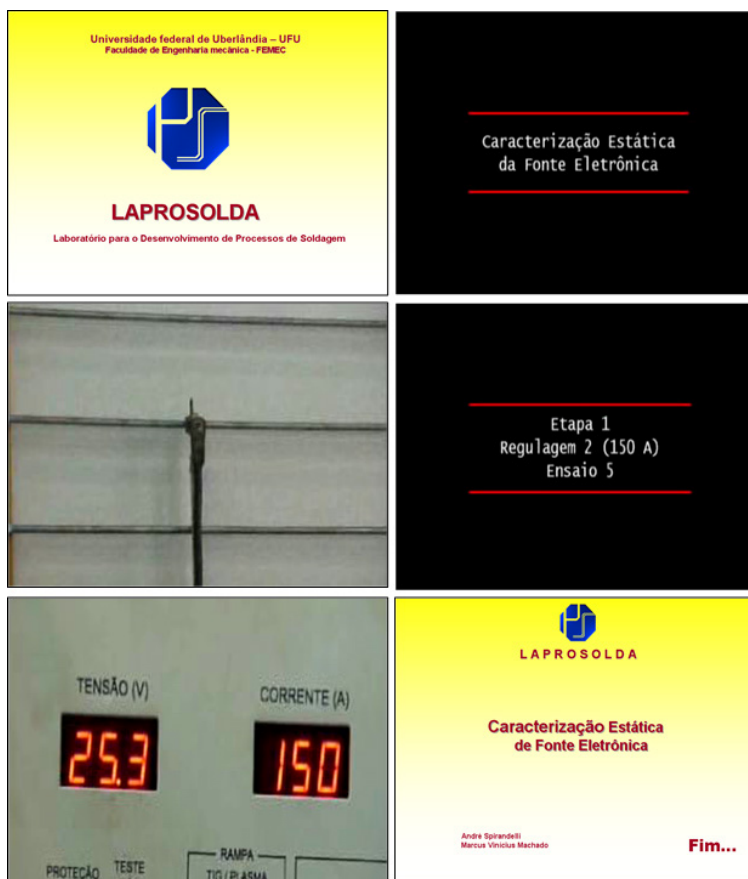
Universidade federal de Uberlândia – UFU
Faculdade de Engenharia mecânica - FEMEC

LAPROSOLDA

Laboratório para o Desenvolvimento de Processos de Soldagem

Caracterização Estática da Fonte Eletrônica

Etapa 1
Regulagem 2 (150 A)
Ensaio 5

TENSÃO (V)
25.3
CORRENTE (A)
150
PROTEÇÃO
TESTE
RAMPA
TIG / PLASMA

LAPROSOLDA

Caracterização Estática de Fonte Eletrônica

André Spirandelli
Marcus Vinicius Machado

Fim...